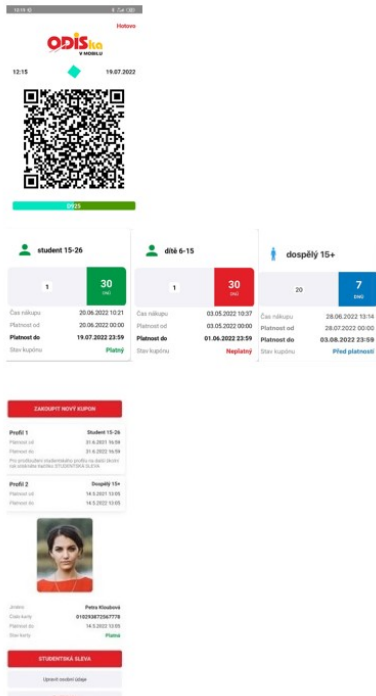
Hotovo

ODISka V MOBILU

12:15 19.07.2022

D925

student 15-26

1 30 DNŮ

Čas nákupu 20.06.2022 10:21
Platnost od 20.06.2022 00:00
Platnost do 19.07.2022 23:59
Stav kupónu Platný

dítě 6-15

1 30 DNŮ

Čas nákupu 03.05.2022 10:37
Platnost od 03.05.2022 00:00
Platnost do 01.06.2022 23:59
Stav kupónu Neplatný

dospělý 15+

20 7 DNŮ

Čas nákupu 28.06.2022 13:14
Platnost od 28.07.2022 00:00
Platnost do 03.08.2022 23:59
Stav kupónu Před platností

ZAKOUPIT NOVÝ KUPON

Profil 1 Student 15-26
Platnost od 21.6.2021 16:59
Platnost do 21.6.2022 16:59
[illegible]

Profil 2 Dospělý 15+
Platnost od 14.5.2021 13:05
Platnost do 14.5.2022 13:05

Jméno Petra Kloubová
Číslo karty 0102938772567778
Platnost do 14.5.2022 13:05
Stav karty Platná

STUDENTSKÁ SLEVA

Upravit osobní údaje